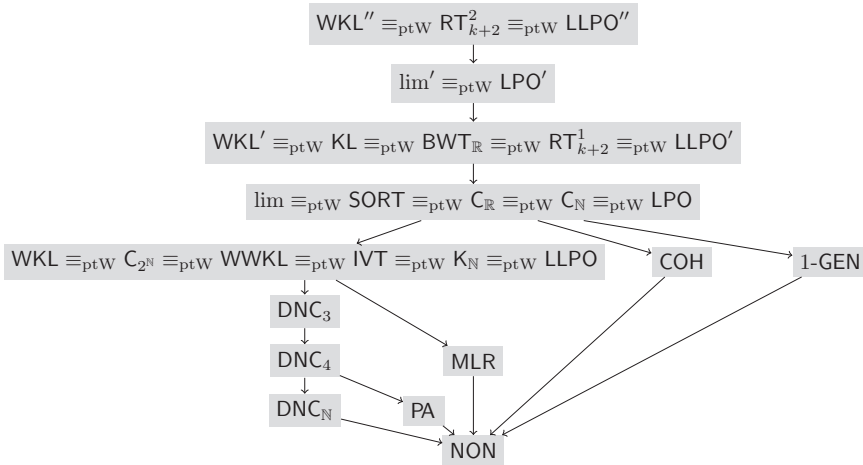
$\mathsf{WKL}'' \equiv_{\mathrm{ptW}} \mathsf{RT}^2_{k+2} \equiv_{\mathrm{ptW}} \mathsf{LLPO}''$

$\lim' \equiv_{\mathrm{ptW}} \mathsf{LPO}'$

$\mathsf{WKL}' \equiv_{\mathrm{ptW}} \mathsf{KL} \equiv_{\mathrm{ptW}} \mathsf{BWT}_{\mathbb{R}} \equiv_{\mathrm{ptW}} \mathsf{RT}^1_{k+2} \equiv_{\mathrm{ptW}} \mathsf{LLPO}'$

$\lim \equiv_{\mathrm{ptW}} \mathsf{SORT} \equiv_{\mathrm{ptW}} \mathsf{C}_{\mathbb{R}} \equiv_{\mathrm{ptW}} \mathsf{C}_{\mathbb{N}} \equiv_{\mathrm{ptW}} \mathsf{LPO}$

$\mathsf{WKL} \equiv_{\mathrm{ptW}} \mathsf{C}_{2^{\mathbb{N}}} \equiv_{\mathrm{ptW}} \mathsf{WWKL} \equiv_{\mathrm{ptW}} \mathsf{IVT} \equiv_{\mathrm{ptW}} \mathsf{K}_{\mathbb{N}} \equiv_{\mathrm{ptW}} \mathsf{LLPO}$

COH

1-GEN

$\mathsf{DNC}_3$

$\mathsf{DNC}_4$

MLR

$\mathsf{DNC}_{\mathbb{N}}$

PA

NON